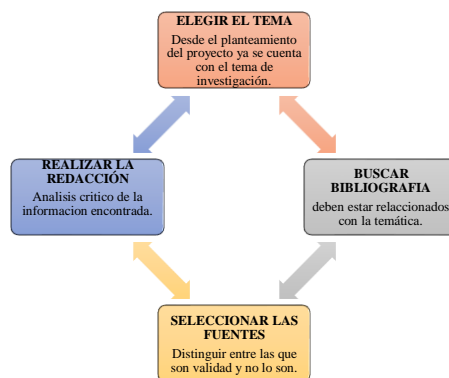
ELEGIR EL TEMA
Desde el planteamiento del proyecto ya se cuenta con el tema de investigación.

REALIZAR LA REDACCIÓN
Analisis critico de la informacion encontrada.

BUSCAR BIBLIOGRAFIA
deben estar relaccionados con la temática.

SELECCIONAR LAS FUENTES
Distinguir entre las que son validad y no lo son.